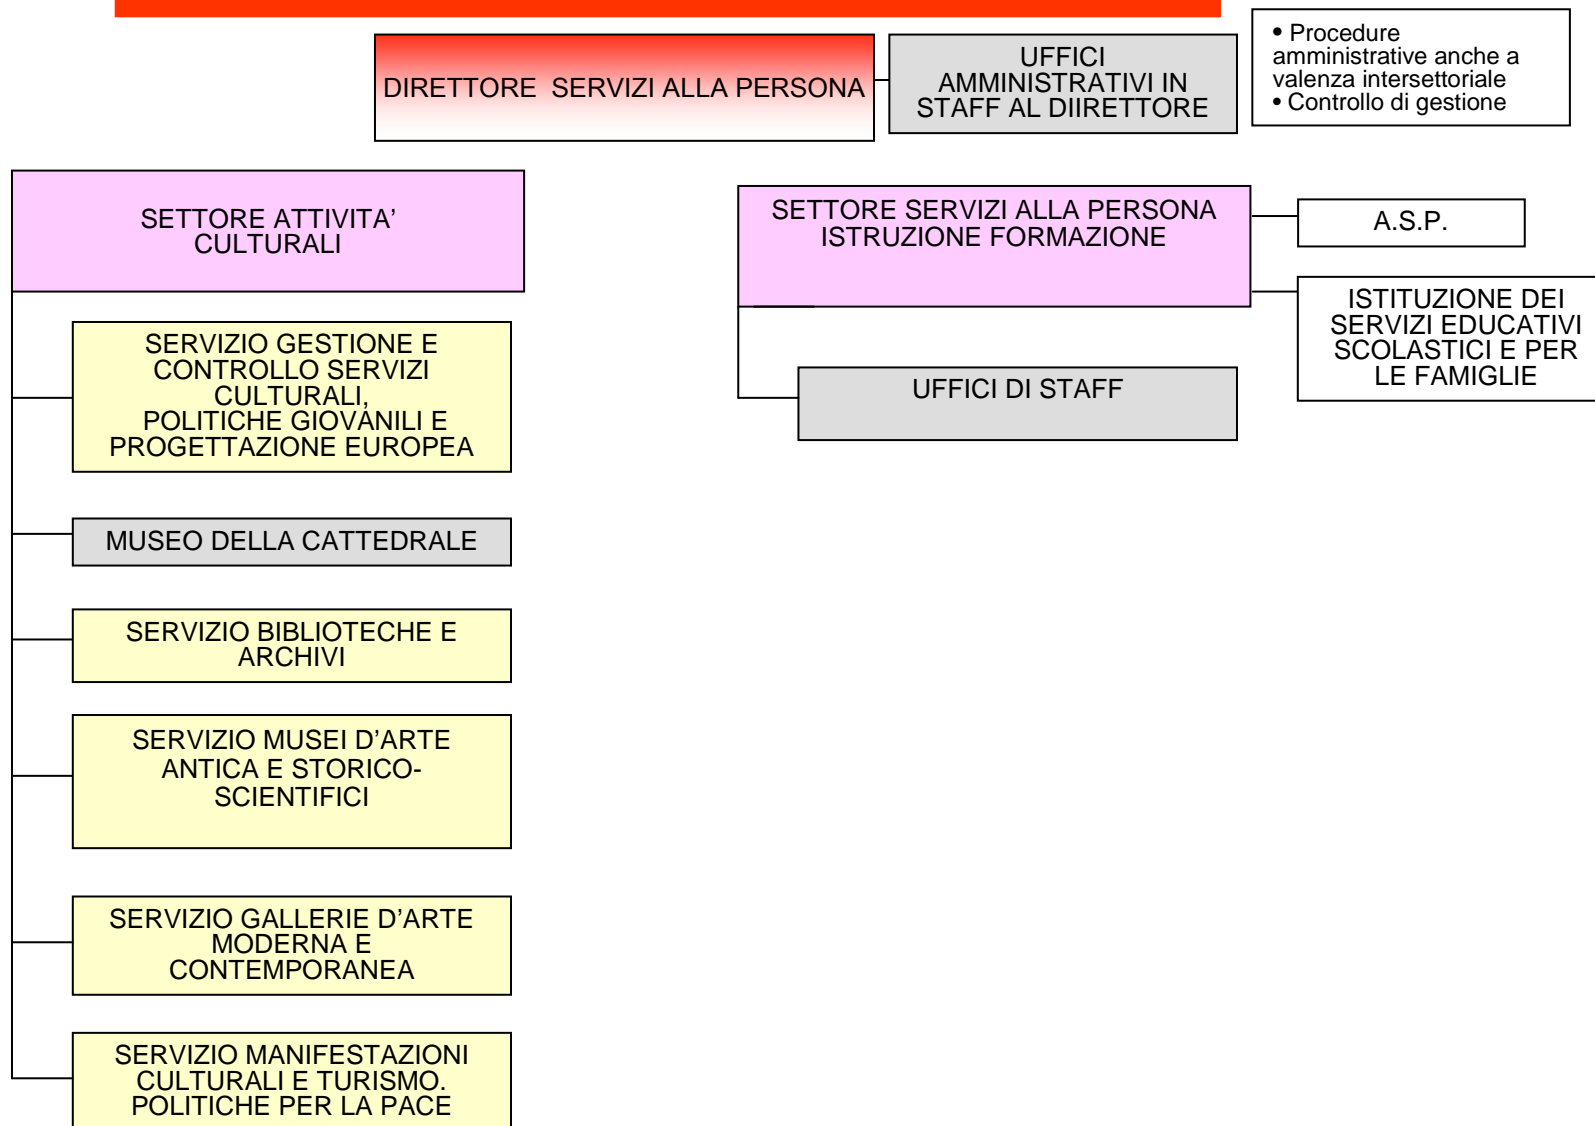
DIRETTORE SERVIZI ALLA PERSONA

UFFICI AMMINISTRATIVI IN STAFF AL DIIRETTORE

• Procedure amministrative anche a valenza intersettoriale
• Controllo di gestione

SETTORE ATTIVITA' CULTURALI

SERVIZIO GESTIONE E CONTROLLO SERVIZI CULTURALI, POLITICHE GIOVANILI E PROGETTAZIONE EUROPEA

MUSEO DELLA CATTEDRALE

SERVIZIO BIBLIOTECHE E ARCHIVI

SERVIZIO MUSEI D'ARTE ANTICA E STORICO-SCIENTIFICI

SERVIZIO GALLERIE D'ARTE MODERNA E CONTEMPORANEA

SERVIZIO MANIFESTAZIONI CULTURALI E TURISMO. POLITICHE PER LA PACE

SETTORE SERVIZI ALLA PERSONA ISTRUZIONE FORMAZIONE

A.S.P.

ISTITUZIONE DEI SERVIZI EDUCATIVI SCOLASTICI E PER LE FAMIGLIE

UFFICI DI STAFF